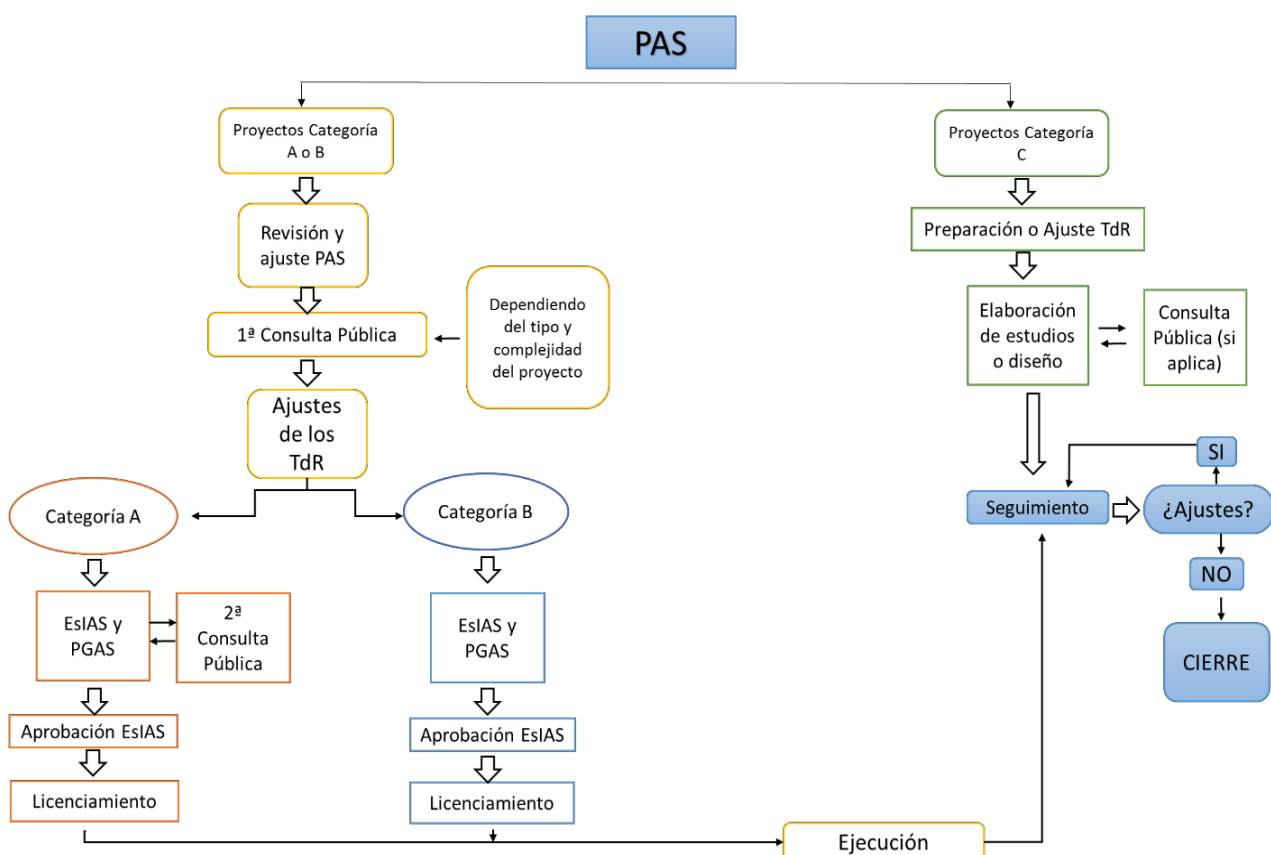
PAS

Proyectos Categoría A o B

Revisión y ajuste PAS

1ª Consulta Pública

Dependiendo del tipo y complejidad del proyecto

Ajustes de los TdR

Categoría A

Categoría B

EsIAS y PGAS

2ª Consulta Pública

Aprobación EsIAS

Licenciamiento

EsIAS y PGAS

Aprobación EsIAS

Licenciamiento

Proyectos Categoría C

Preparación o Ajuste TdR

Elaboración de estudios o diseño

Consulta Pública (si aplica)

Seguimiento

¿Ajustes?

SI

NO

CIERRE

Ejecución